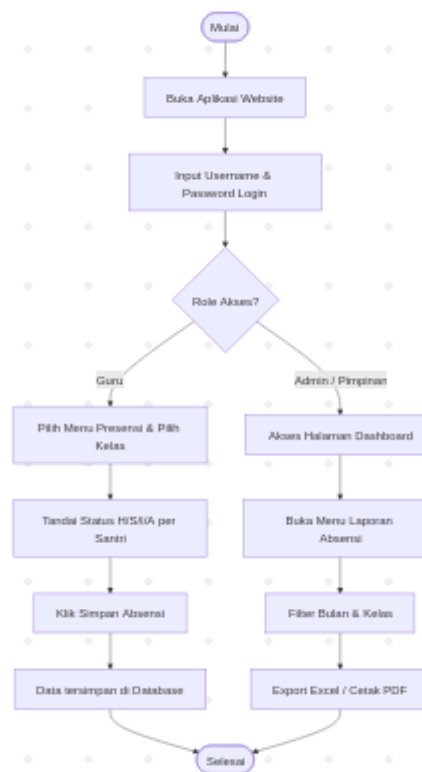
Mulai

Buka Aplikasi Website

Input Username & Password Login

Role Akses?

Guru

Admin / Pimpinan

Pilih Menu Presensi & Pilih Kelas

Tandai Status H/S/I/A per Santri

Klik Simpan Absensi

Data tersimpan di Database

Akses Halaman Dashboard

Buka Menu Laporan Absensi

Filter Bulan & Kelas

Export Excel / Cetak PDF

Selesai